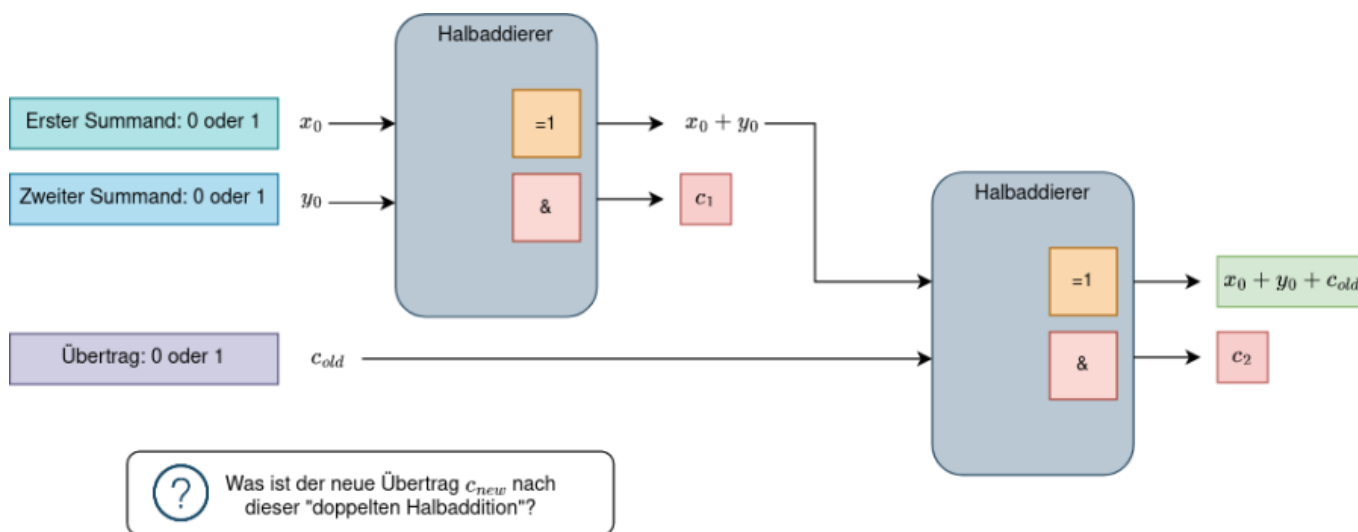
Halbaddierer

Erster Summand: 0 oder 1

$x_0$

=1

$x_0 + y_0$

Zweiter Summand: 0 oder 1

$y_0$

&

$c_1$

Halbaddierer

=1

$x_0 + y_0 + c_{old}$

Übertrag: 0 oder 1

$c_{old}$

&

$c_2$

?

Was ist der neue Übertrag $c_{new}$ nach dieser "doppelten Halbaddition"?